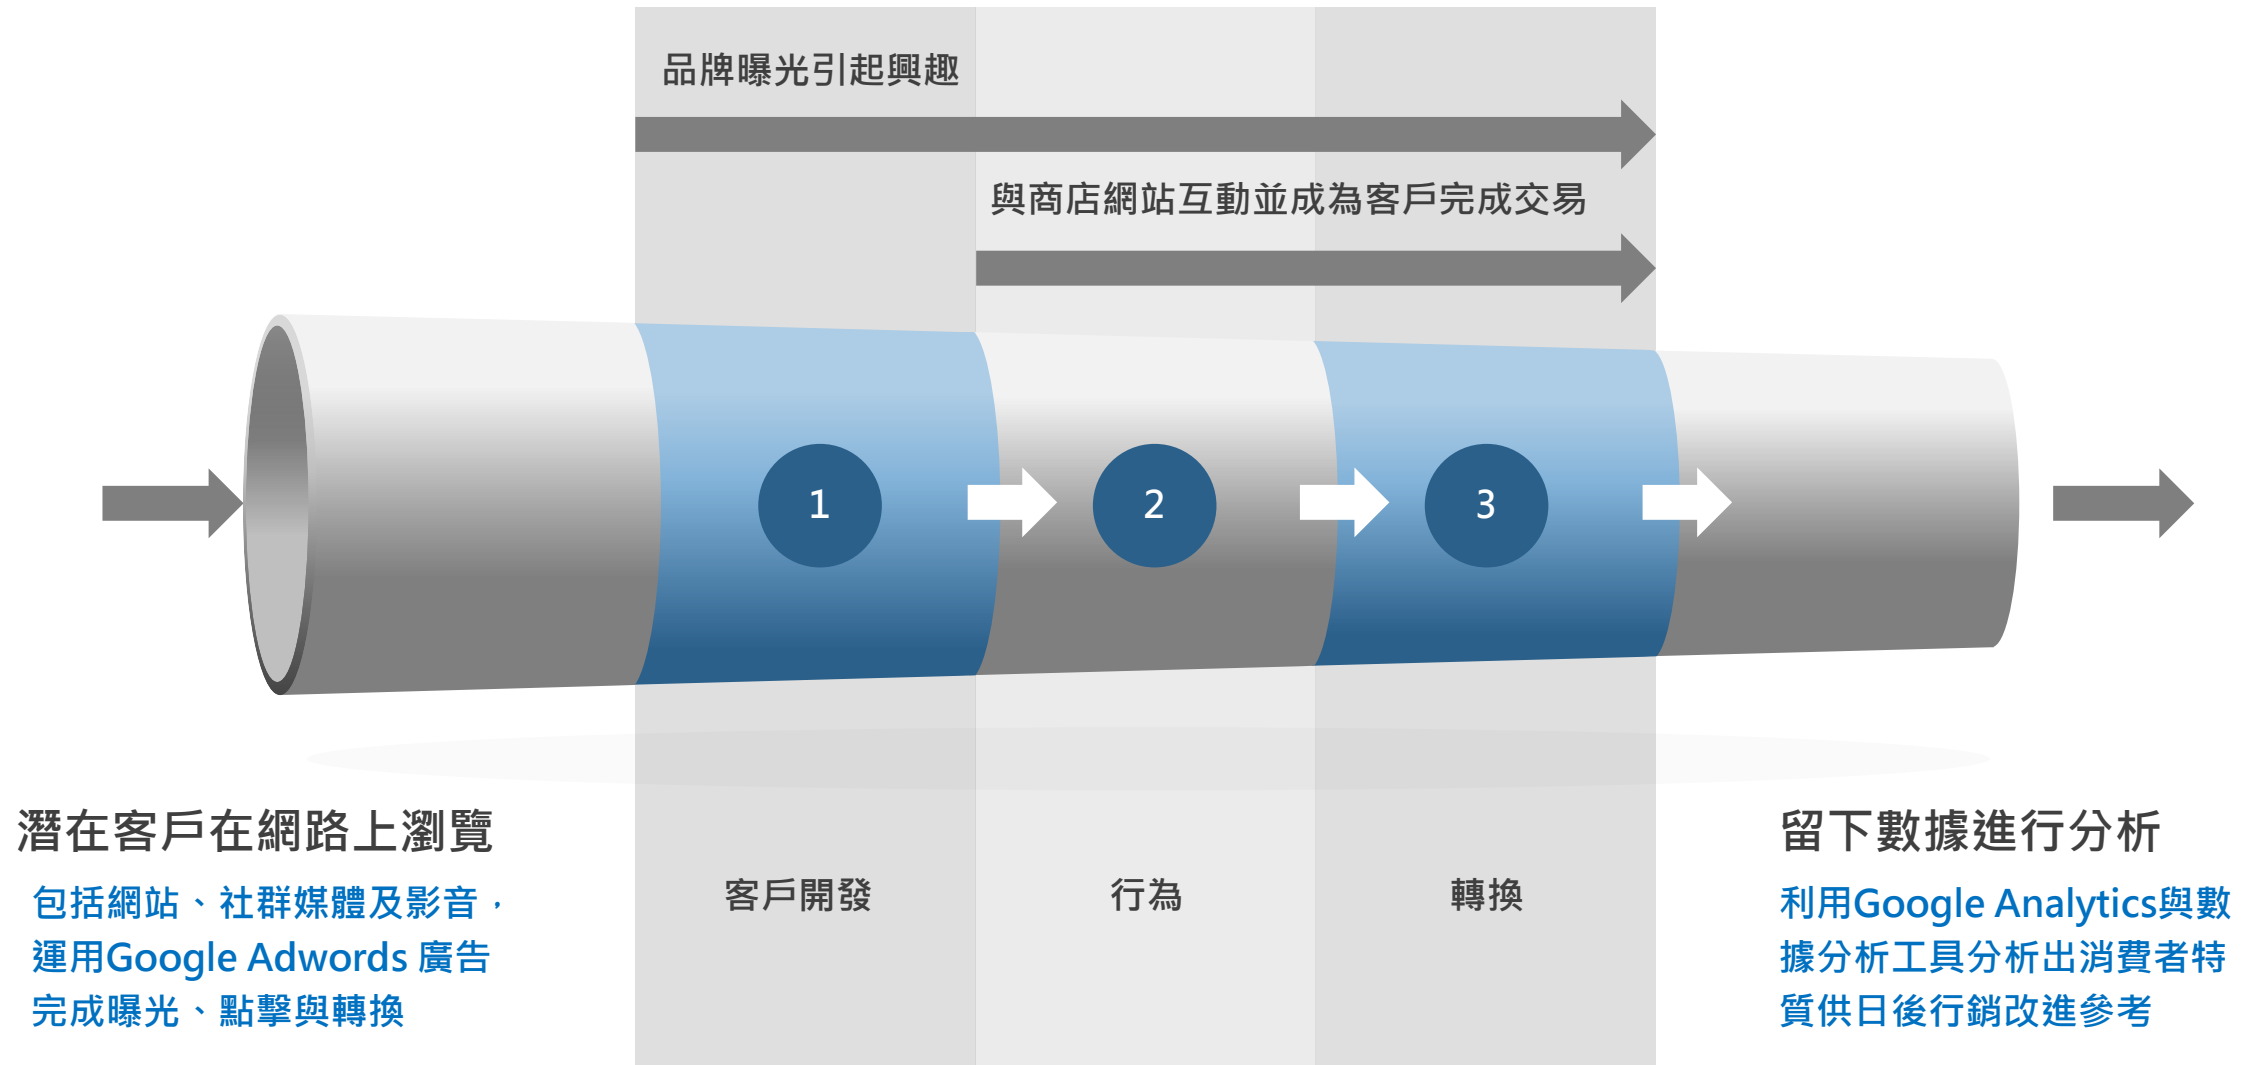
品牌曝光引起興趣

與商店網站互動並成為客戶完成交易

1

2

3

潛在客戶在網路上瀏覽

包括網站、社群媒體及影音，運用Google Adwords 廣告完成曝光、點擊與轉換

客戶開發

行為

轉換

留下數據進行分析

利用Google Analytics與數據分析工具分析出消費者特質供日後行銷改進參考